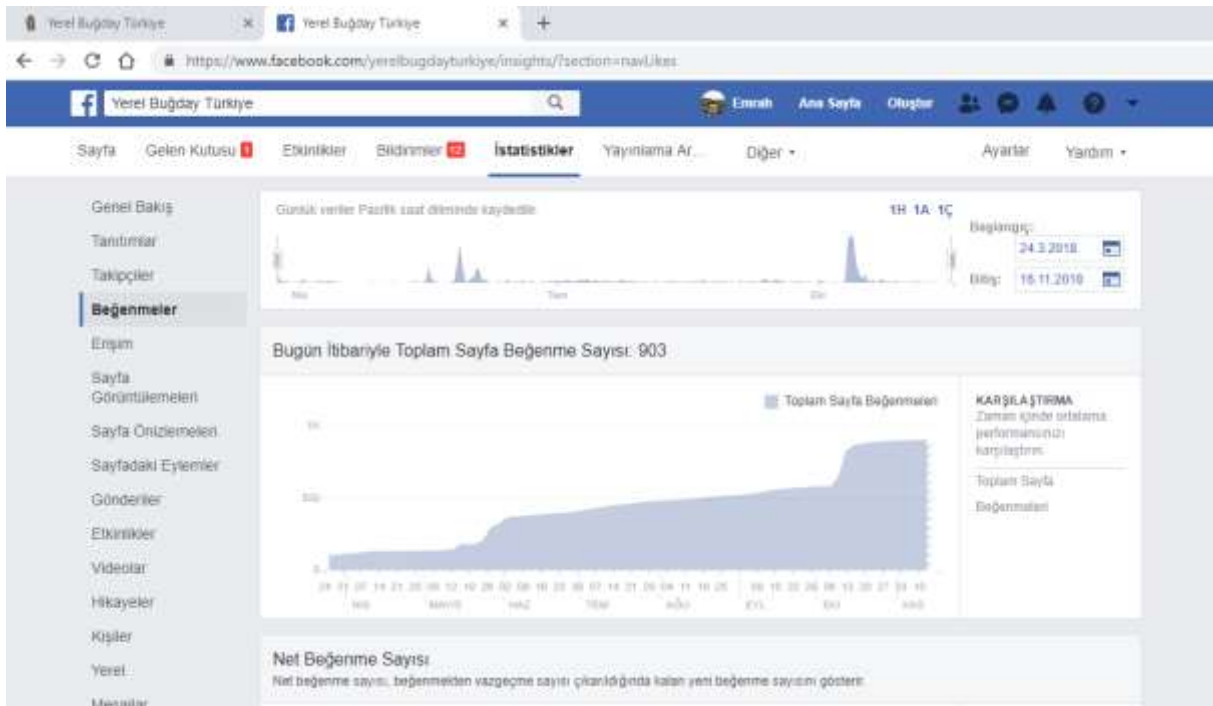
Yerel Buğday Türkiye ×
Yerel Buğday Türkiye ×
+

https://www.facebook.com/yerelbugdayturkiye/insights/?section=navLikes

Yerel Buğday Türkiye
Emrah Ana Sayfa Oluştur

Sayfa Gelen Kutusu 1 Etkinlikler Bildirimler 12 İstatistikler Yayınlama Ar... Diğer ▾ Ayarlar Yardım ▾

Genel Bakış
Tanıtımlar
Takipçiler
Beğenmeler
Erişim
Sayfa Görüntülemeleri
Sayfa Önizlemeleri
Sayfadaki Eylemler
Gönderiler
Etkinlikler
Videolar
Hikayeler
Kişiler
Yerel
Mesajlar

Günlük veriler Pasifik saat diliminde kaydedilir.
1H 1A 1Ç
Başlangıç: 24.3.2018
Bitiş: 16.11.2018
Nis Tem Eki

Bugün İtibariyle Toplam Sayfa Beğenme Sayısı: 903

Toplam Sayfa Beğenmeleri
1K
500
0
NIS MAYIS HAZ TEM AĞU EYL EKI KAS

KARŞILAŞTIRMA
Zaman içinde ortalama performansınızı karşılaştırın.
Toplam Sayfa Beğenmeleri

Net Beğenme Sayısı
Net beğenme sayısı, beğenmekten vazgeçme sayısı çıkarıldığında kalan yeni beğenme sayısını gösterir.